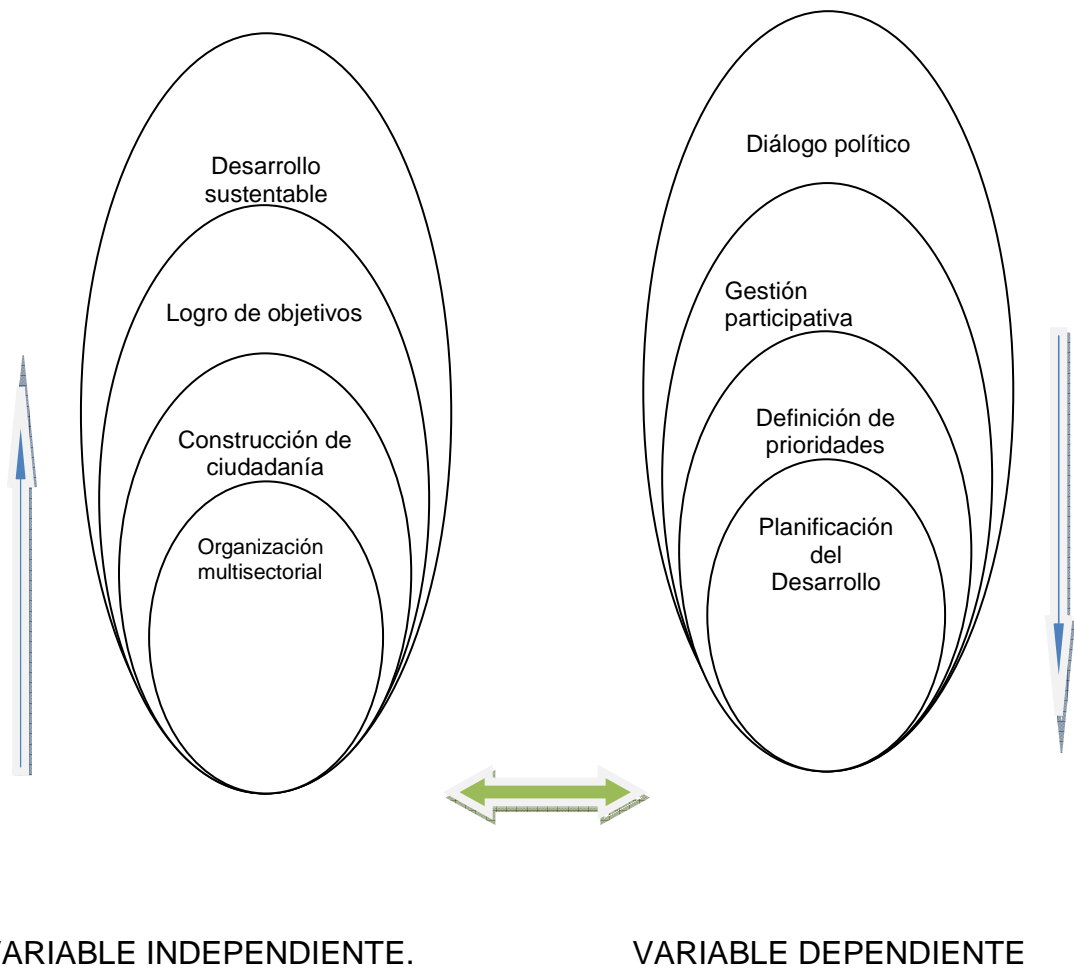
Desarrollo sustentable

Logro de objetivos

Construcción de ciudadanía

Organización multisectorial

Diálogo político

Gestión participativa

Definición de prioridades

Planificación del Desarrollo

VARIABLE INDEPENDIENTE.

VARIABLE DEPENDIENTE